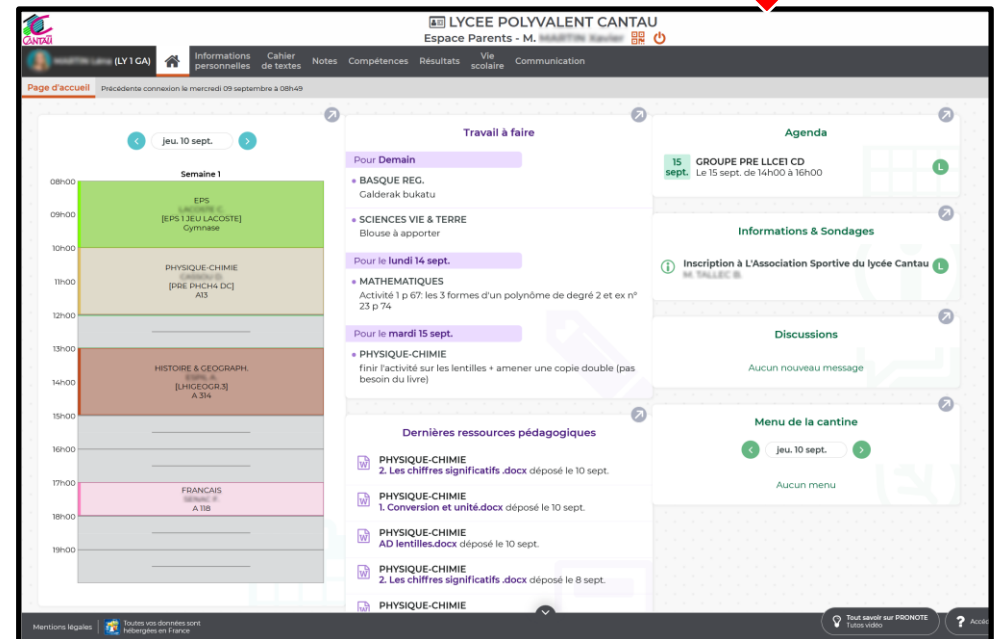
CANTAU

LYCEE POLYVALENT CANTAU
Espace Parents - M. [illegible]

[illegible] (LY 1 GA) | Informations personnelles | Cahier de textes | Notes | Compétences | Résultats | Vie scolaire | Communication

Page d'accueil | Précédente connexion le mercredi 09 septembre à 08h49

jeu. 10 sept.

Semaine 1

08h00
09h00
10h00
11h00
12h00
13h00
14h00
15h00
16h00
17h00
18h00
19h00

EPS
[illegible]
[EPS 1 JEU LACOSTE]
Gymnase

PHYSIQUE-CHIMIE
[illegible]
[PRE PHCH4 DC]
A13

HISTOIRE & GEOGRAPH.
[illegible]
[LHIGEOGR.3]
A 314

FRANCAIS
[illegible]
A 118

Travail à faire

Pour Demain
• BASQUE REG.
Galderak bukatu
• SCIENCES VIE & TERRE
Blouse à apporter

Pour le lundi 14 sept.
• MATHEMATIQUES
Activité 1 p 67: les 3 formes d'un polynôme de degré 2 et ex n° 23 p 74

Pour le mardi 15 sept.
• PHYSIQUE-CHIMIE
finir l'activité sur les lentilles + amener une copie double (pas besoin du livre)

Dernières ressources pédagogiques

PHYSIQUE-CHIMIE
2. Les chiffres significatifs .docx déposé le 10 sept.

PHYSIQUE-CHIMIE
1. Conversion et unité.docx déposé le 10 sept.

PHYSIQUE-CHIMIE
AD lentilles.docx déposé le 10 sept.

PHYSIQUE-CHIMIE
2. Les chiffres significatifs .docx déposé le 8 sept.

PHYSIQUE-CHIMIE

Agenda

15 sept. GROUPE PRE LLCE1 CD
Le 15 sept. de 14h00 à 16h00
L

Informations & Sondages

Inscription à L'Association Sportive du lycée Cantau
M. TALLEC B.
L

Discussions

Aucun nouveau message

Menu de la cantine

jeu. 10 sept.

Aucun menu

Mentions légales | Toutes vos données sont hébergées en France

Tout savoir sur PRONOTE
Tutos vidéo

? Accè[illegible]